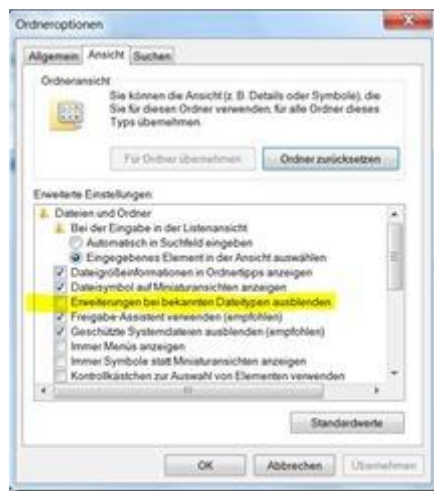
Ordneroptionen

Allgemein Ansicht Suchen

Ordneransicht

Sie können die Ansicht (z. B. Details oder Symbole), die Sie für diesen Ordner verwenden, für alle Ordner dieses Typs übernehmen.

Für Ordner übernehmen Ordner zurücksetzen

Erweiterte Einstellungen:

Dateien und Ordner
Bei der Eingabe in der Listenansicht
Automatisch in Suchfeld eingeben
Eingegebenes Element in der Ansicht auswählen
Dateigrößeinformationen in Ordnertipps anzeigen
Dateisymbol auf Miniaturansichten anzeigen
Erweiterungen bei bekannten Dateitypen ausblenden
Freigabe-Assistent verwenden (empfohlen)
Geschützte Systemdateien ausblenden (empfohlen)
Immer Menüs anzeigen
Immer Symbole statt Miniaturansichten anzeigen
Kontrollkästchen zur Auswahl von Elementen verwenden

Standardwerte

OK Abbrechen Übernehmen